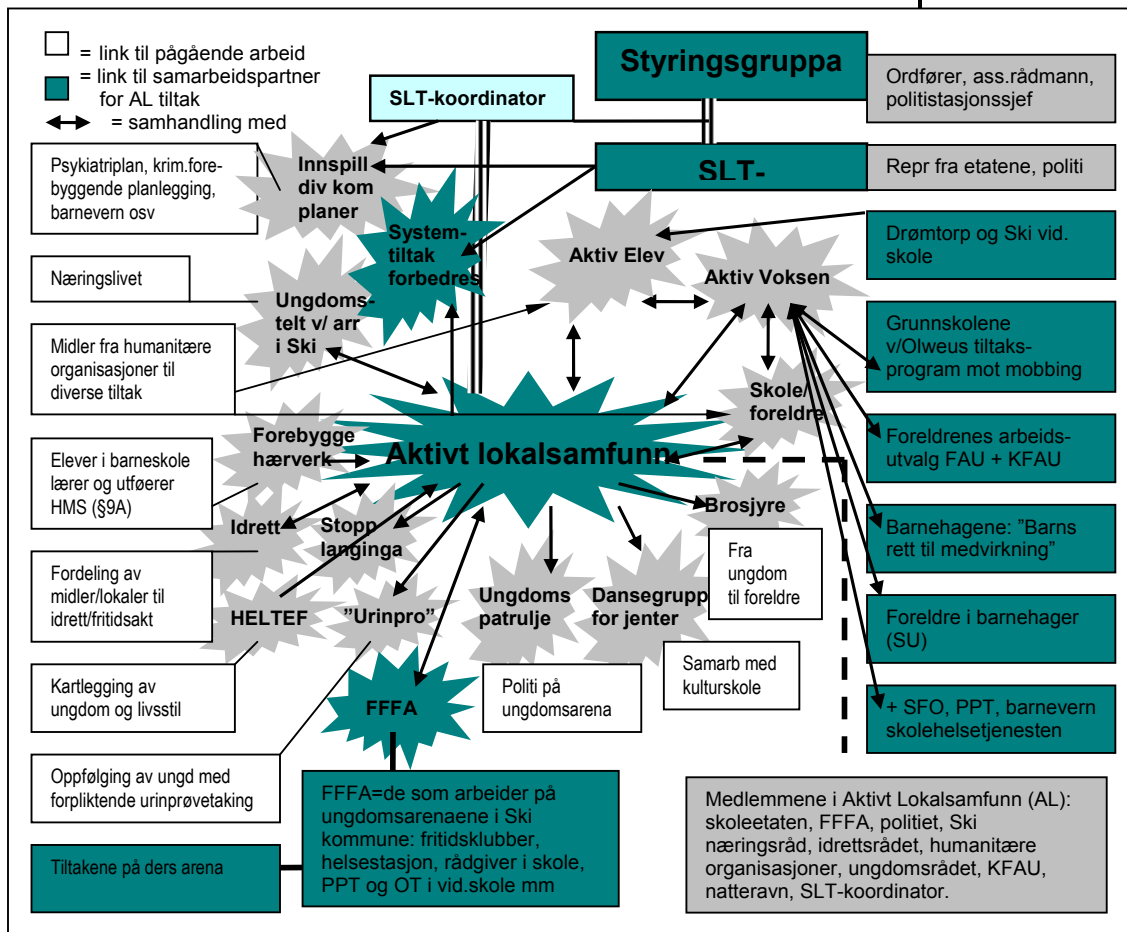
= link til pågående arbeid
= link til samarbeidspartner for AL tiltak
= samhandling med

SLT-koordinator

Styringsgruppa

Ordfører, ass.rådmann, politistasjonssjef

SLT-

Repr fra etatene, politi

Psykiatriplan, krim.forebyggende planlegging, barnevern osv

Innspill div kom planer

System-tiltak forbedres

Aktiv Elev

Aktiv Voksen

Drømtorp og Ski vid. skole

Næringslivet

Ungdoms-telt v/ arr i Ski

Grunnskolene v/Olweus tiltaks-program mot mobbing

Midler fra humanitære organisasjoner til diverse tiltak

Skole/ foreldre

Forebygge hærverk

Aktivt lokalsamfunn

Foreldrenes arbeids-utvalg FAU + KFAU

Elever i barneskole lærer og utfører HMS (§9A)

Idrett

Stopp langinga

Brosjyre

Barnehagene: "Barns rett til medvirkning"

Fra ungdom til foreldre

Fordeling av midler/lokaler til idrett/fritidsakt

HELTEF

"Urinpro"

Ungdoms patrulje

Dansegrupp for jenter

Foreldre i barnehager (SU)

Samarb med kulturskole

Kartlegging av ungdom og livsstil

Politi på ungdomsarena

FFFA

+ SFO, PPT, barnevern skolehelsetjenesten

Oppfølging av ungd med forpliktende urinprøvetaking

FFFA=de som arbeider på ungdomsarenaene i Ski kommune: fritidsklubber, helsestasjon, rådgiver i skole, PPT og OT i vid.skole mm

Medlemmene i Aktivt Lokalsamfunn (AL): skoleetaten, FFFA, politiet, Ski næringsråd, idrettsråd, humanitære organisasjoner, ungdomsrådet, KFAU, natteravn, SLT-koordinator.

Tiltakene på ders arena